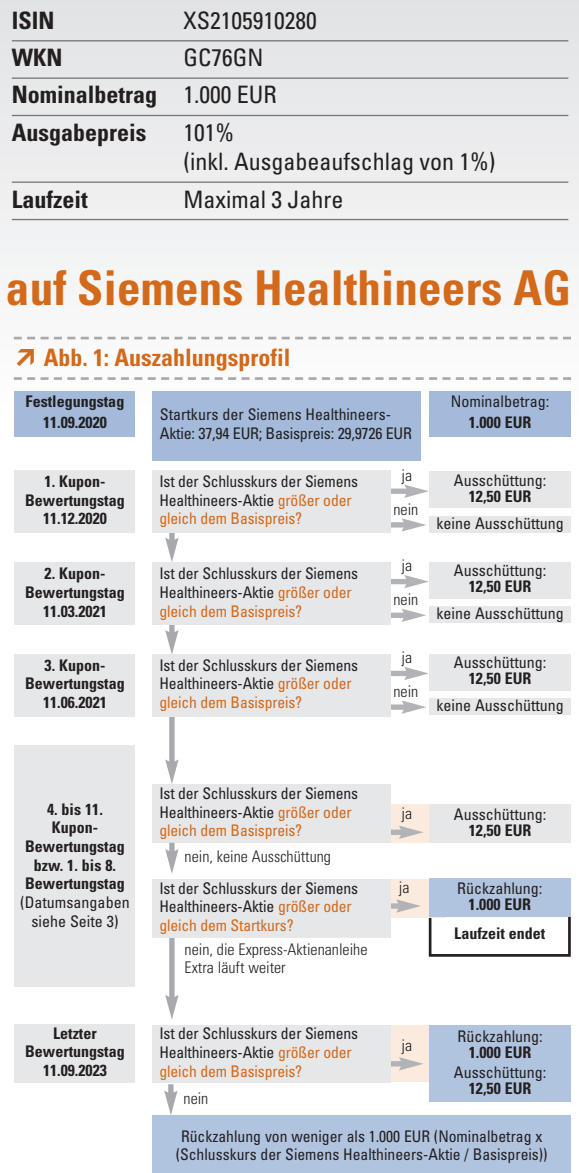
| ISIN | XS2105910280 |
|---|---|
| WKN | GC76GN |
| Nominalbetrag | 1.000 EUR |
| Ausgabepreis | 101% (inkl. Ausgabeaufschlag von 1%) |
| Laufzeit | Maximal 3 Jahre |

auf Siemens Healthineers AG

↗ Abb. 1: Auszahlungsprofil

Festlegungstag 11.09.2020

Startkurs der Siemens Healthineers-Aktie: 37,94 EUR; Basispreis: 29,9726 EUR

Nominalbetrag: 1.000 EUR

1. Kupon-Bewertungstag 11.12.2020

Ist der Schlusskurs der Siemens Healthineers-Aktie größer oder gleich dem Basispreis?

ja

Ausschüttung: 12,50 EUR

nein

keine Ausschüttung

2. Kupon-Bewertungstag 11.03.2021

Ist der Schlusskurs der Siemens Healthineers-Aktie größer oder gleich dem Basispreis?

ja

Ausschüttung: 12,50 EUR

nein

keine Ausschüttung

3. Kupon-Bewertungstag 11.06.2021

Ist der Schlusskurs der Siemens Healthineers-Aktie größer oder gleich dem Basispreis?

ja

Ausschüttung: 12,50 EUR

nein

keine Ausschüttung

4. bis 11. Kupon-Bewertungstag bzw. 1. bis 8. Bewertungstag (Datumsangaben siehe Seite 3)

Ist der Schlusskurs der Siemens Healthineers-Aktie größer oder gleich dem Basispreis?

ja

Ausschüttung: 12,50 EUR

nein, keine Ausschüttung

Ist der Schlusskurs der Siemens Healthineers-Aktie größer oder gleich dem Startkurs?

ja

Rückzahlung: 1.000 EUR

Laufzeit endet

nein, die Express-Aktienanleihe Extra läuft weiter

Letzter Bewertungstag 11.09.2023

Ist der Schlusskurs der Siemens Healthineers-Aktie größer oder gleich dem Basispreis?

ja

Rückzahlung: 1.000 EUR
Ausschüttung: 12,50 EUR

nein

Rückzahlung von weniger als 1.000 EUR (Nominalbetrag x (Schlusskurs der Siemens Healthineers-Aktie / Basispreis))